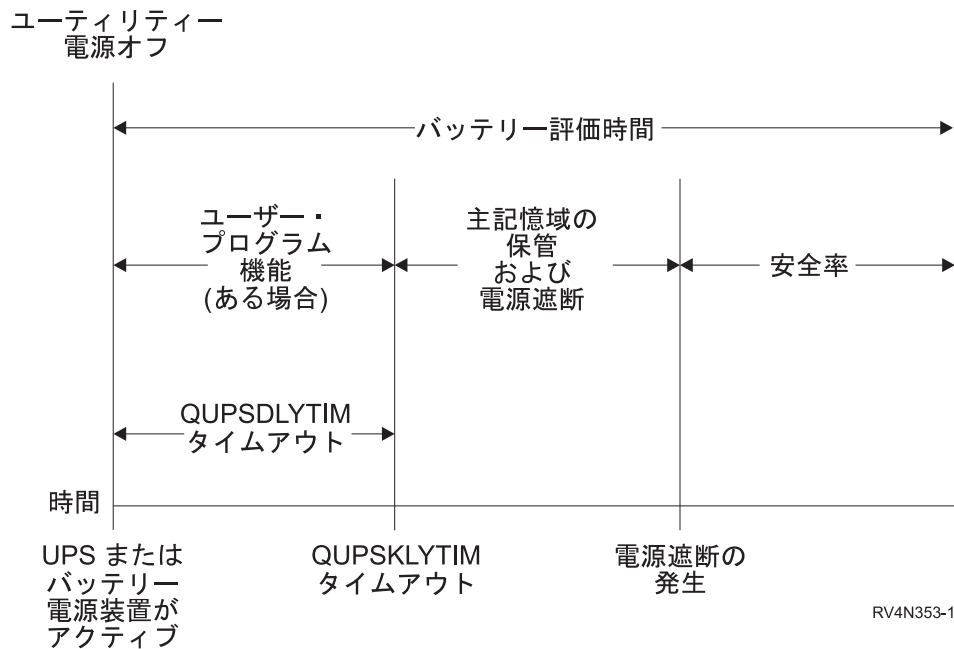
ユーティリティー電源オフ

バッテリー評価時間

ユーザー・プログラム機能(ある場合)

主記憶域の保管および電源遮断

安全率

QUPSDLYTIM タイムアウト

時間

UPS またはバッテリー電源装置がアクティブ

QUPSKLYTIM タイムアウト

電源遮断の発生

RV4N353-1